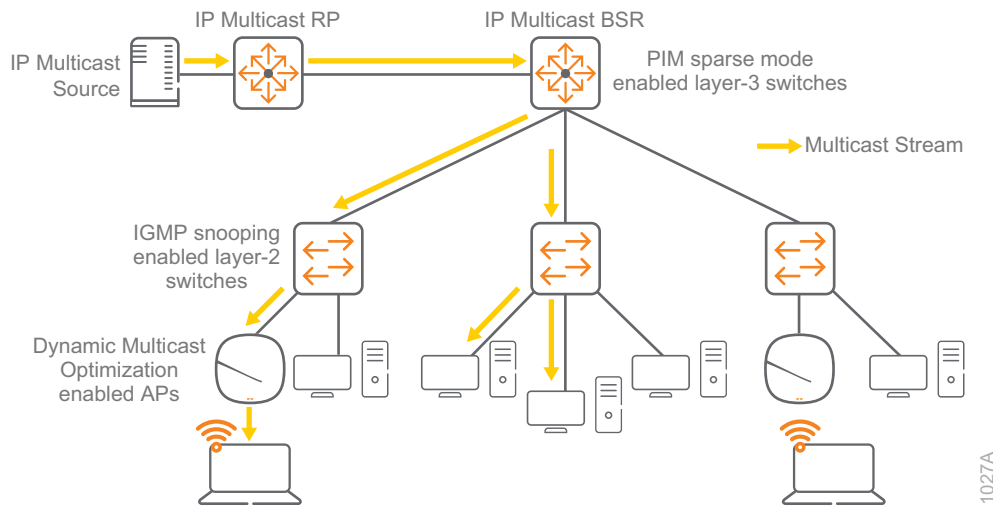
IP Multicast RP

IP Multicast BSR

IP Multicast Source

PIM sparse mode enabled layer-3 switches

Multicast Stream

IGMP snooping enabled layer-2 switches

Dynamic Multicast Optimization enabled APs

1027A